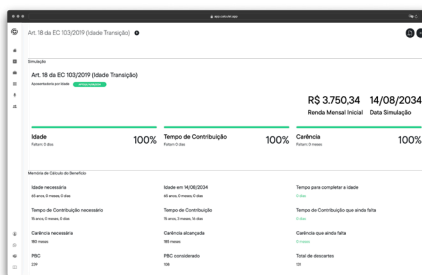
Art. 18 da EC 103/2019 (Idade Transição)

Simulação

Art. 18 da EC 103/2019 (Idade Transição)

Aposentadoria por Idade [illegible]

R$ 3.750,34
Renda Mensal Inicial

14/08/2034
Data Simulação

Idade
Faltam 0 dias
100%

Tempo de Contribuição
Faltam 0 dias
100%

Carência
Faltam 0 meses
100%

Memória de Cálculo do Benefício

Idade necessária
65 anos, 0 meses, 0 dias

Idade em 14/08/2034
65 anos, 0 meses, 0 dias

Tempo para completar a idade
0 dias

Tempo de Contribuição necessário
15 anos, 0 meses, 0 dias

Tempo de Contribuição
15 anos, 3 meses, 14 dias

Tempo de Contribuição que ainda falta
0 dias

Carência necessária
180 meses

Carência alcançada
185 meses

Carência que ainda falta
0 meses

PBC
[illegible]

PBC considerado
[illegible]

Total de descartes
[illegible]